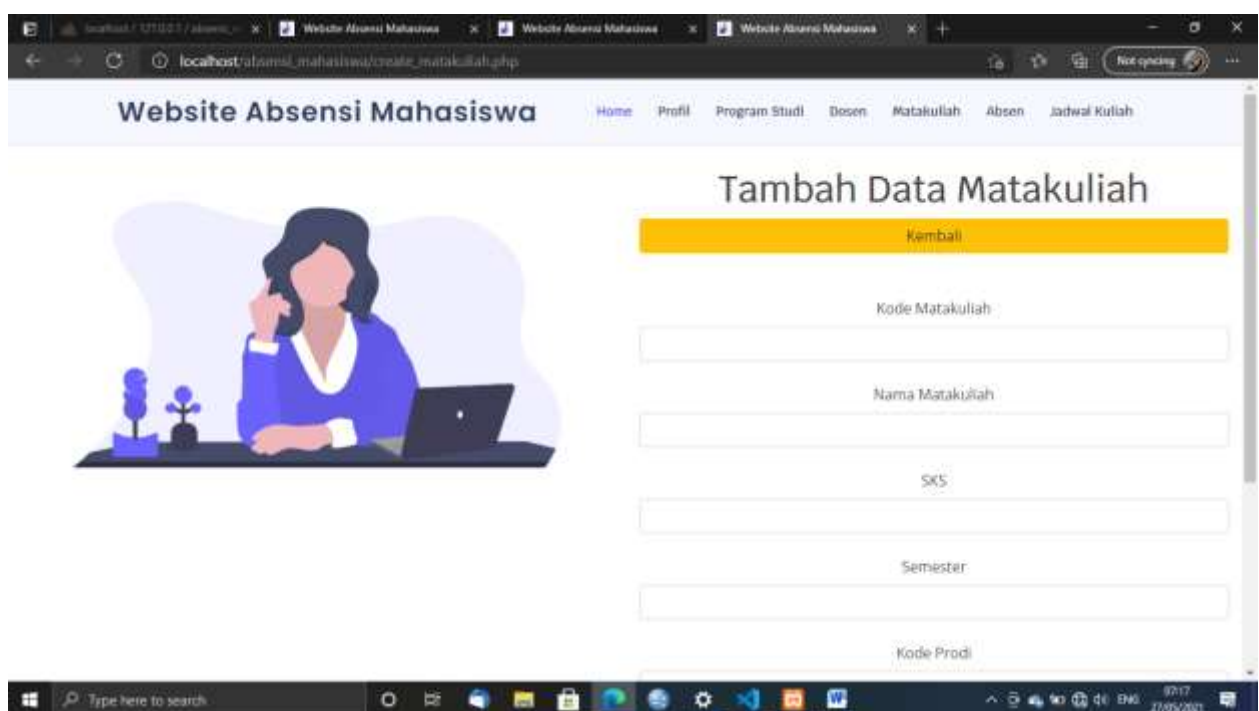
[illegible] Website Absensi Mahasiswa Website Absensi Mahasiswa Website Absensi Mahasiswa

localhost/absensi_mahasiswa/create_matakuliah.php

Not syncing

Website Absensi Mahasiswa

Home Profil Program Studi Dosen Matakuliah Absen Jadwal Kuliah

Tambah Data Matakuliah

Kembali

Kode Matakuliah

Nama Matakuliah

SKS

Semester

Kode Prodi

Type here to search

ENG 07:17 27/05/2021